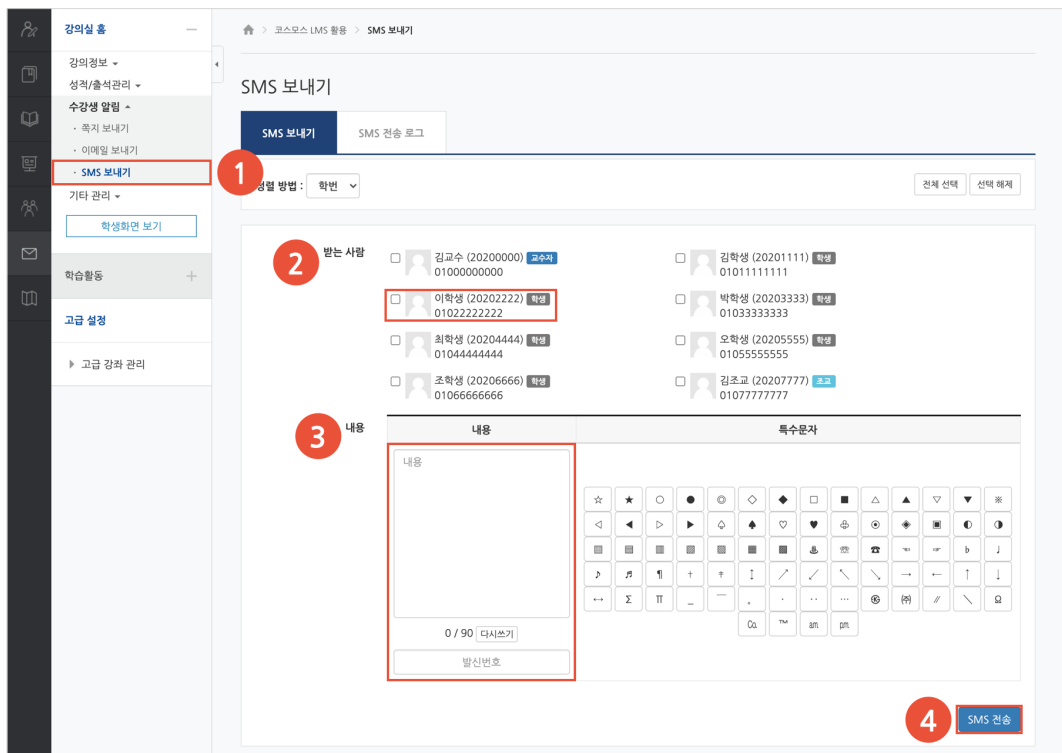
강의실 홈
강의정보
성적/출석관리
수강생 알림
· 쪽지 보내기
· 이메일 보내기
· SMS 보내기
기타 관리
학생화면 보기
학습활동
고급 설정
고급 강좌 관리

코스모스 LMS 활용 > SMS 보내기

SMS 보내기

SMS 보내기 | SMS 전송 로그

정렬 방법 : 학번
전체 선택 | 선택 해제

1

2 받는 사람
김교수 (20200000) 교수자 01000000000
김학생 (20201111) 학생 01011111111
이학생 (20202222) 학생 01022222222
박학생 (20203333) 학생 01033333333
최학생 (20204444) 학생 01044444444
오학생 (20205555) 학생 01055555555
조학생 (20206666) 학생 01066666666
김조교 (20207777) 조교 01077777777

3 내용

| 내용 | 특수문자 |
|---|---|
| 내용 0 / 90 다시쓰기 발신번호 | ☆ ★ ○ ● ◎ ◇ ◆ □ ■ △ ▲ ▽ ▼ ※ ◁ ◀ ▷ ▶ ♤ ♠ ♡ ♥ ♧ ⊙ ◈ ▣ ◐ ◑ ▒ ▤ ▥ ▨ ▧ ▦ ▩ ♨ ☏ ☎ ☜ ☞ ♭ ♩ ♪ ♬ ¶ † ‡ ↕ ↗ ↙ ↖ ↘ → ← ↑ ↓ ↔ Σ Π _ ￣ ¸ · ‥ … ㉿ ㈜ // ＼ Ω ㏇ ™ ㏂ ㏘ |

4 SMS 전송